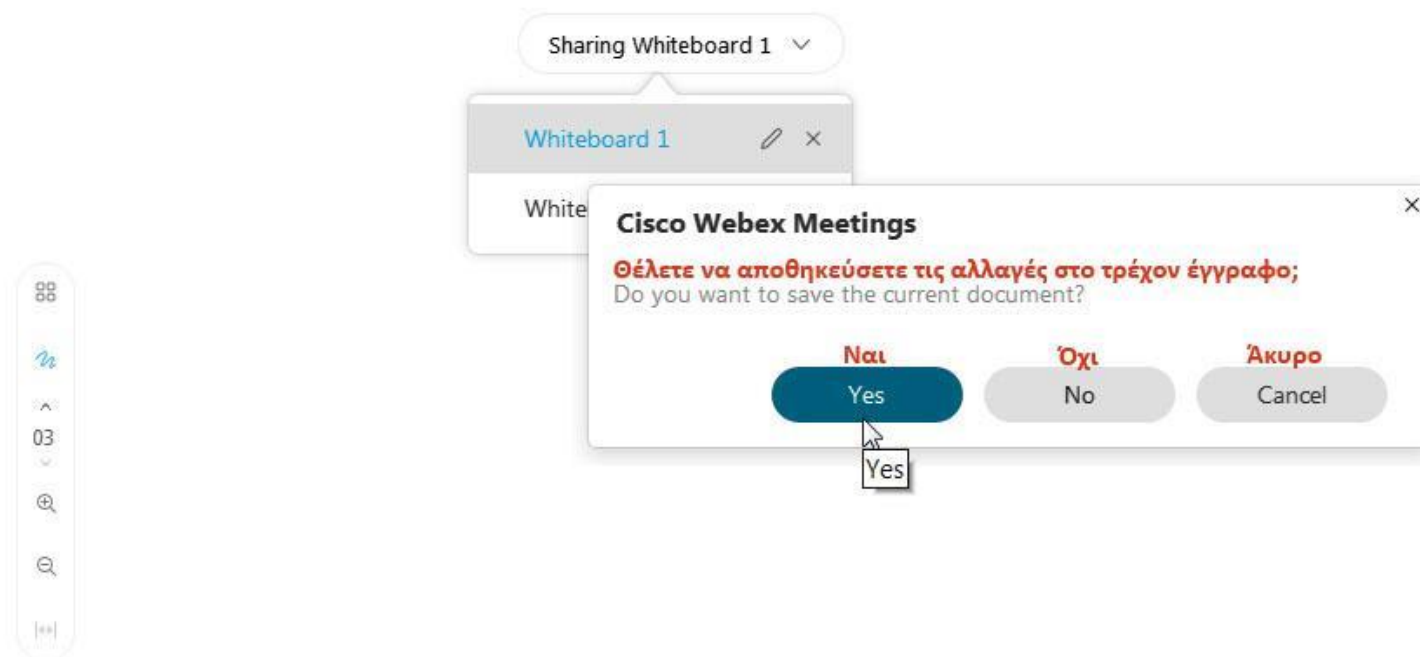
Sharing Whiteboard 1

Whiteboard 1

White

03

Cisco Webex Meetings

Θέλετε να αποθηκεύσετε τις αλλαγές στο τρέχον έγγραφο;
Do you want to save the current document?

Ναι
Yes

Όχι
No

Άκυρο
Cancel

Yes